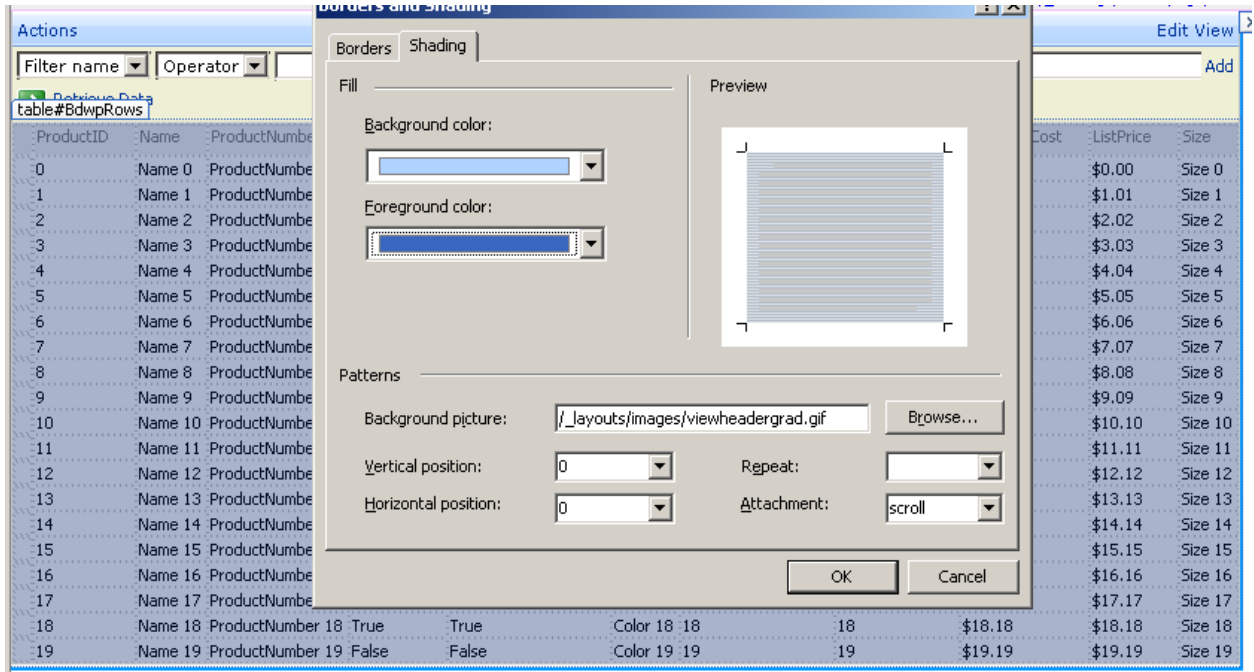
Actions

Edit View

Filter name | Operator | Add

Retrieve Data

table#BdwpRows

Borders and Shading

Borders | Shading

Fill

Background color:

Foreground color:

Preview

Patterns

Background picture: /_layouts/images/viewheadergrad.gif Browse...

Vertical position: 0

Repeat:

Horizontal position: 0

Attachment: scroll

OK Cancel

| ProductID | Name | ProductNumbe | | | | | | Cost | ListPrice | Size |
|---|---|---|---|---|---|---|---|---|---|---|
| 0 | Name 0 | ProductNumbe | | | | | | | $0.00 | Size 0 |
| 1 | Name 1 | ProductNumbe | | | | | | | $1.01 | Size 1 |
| 2 | Name 2 | ProductNumbe | | | | | | | $2.02 | Size 2 |
| 3 | Name 3 | ProductNumbe | | | | | | | $3.03 | Size 3 |
| 4 | Name 4 | ProductNumbe | | | | | | | $4.04 | Size 4 |
| 5 | Name 5 | ProductNumbe | | | | | | | $5.05 | Size 5 |
| 6 | Name 6 | ProductNumbe | | | | | | | $6.06 | Size 6 |
| 7 | Name 7 | ProductNumbe | | | | | | | $7.07 | Size 7 |
| 8 | Name 8 | ProductNumbe | | | | | | | $8.08 | Size 8 |
| 9 | Name 9 | ProductNumbe | | | | | | | $9.09 | Size 9 |
| 10 | Name 10 | ProductNumbe | | | | | | | $10.10 | Size 10 |
| 11 | Name 11 | ProductNumbe | | | | | | | $11.11 | Size 11 |
| 12 | Name 12 | ProductNumbe | | | | | | | $12.12 | Size 12 |
| 13 | Name 13 | ProductNumbe | | | | | | | $13.13 | Size 13 |
| 14 | Name 14 | ProductNumbe | | | | | | | $14.14 | Size 14 |
| 15 | Name 15 | ProductNumbe | | | | | | | $15.15 | Size 15 |
| 16 | Name 16 | ProductNumbe | | | | | | | $16.16 | Size 16 |
| 17 | Name 17 | ProductNumbe | | | | | | | $17.17 | Size 17 |
| 18 | Name 18 | ProductNumber 18 | True | True | Color 18 | 18 | 18 | $18.18 | $18.18 | Size 18 |
| 19 | Name 19 | ProductNumber 19 | False | False | Color 19 | 19 | 19 | $19.19 | $19.19 | Size 19 |